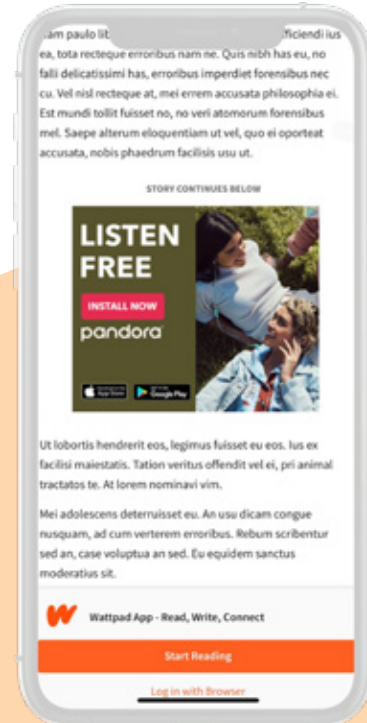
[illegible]am paulo lit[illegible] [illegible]fficiendi ius ea, tota recteque erroribus nam ne. Quis nibh has eu, no falli delicatissimi has, erroribus imperdiet forensibus nec cu. Vel nisl recteque at, mei errem accusata philosophia ei. Est mundi tollit fuisset no, no veri atomorum forensibus mel. Saepe alterum eloquentiam ut vel, quo ei oporteat accusata, nobis phaedrum facilisis usu ut.

STORY CONTINUES BELOW

LISTEN FREE

INSTALL NOW

pandora

App Store

Google Play

Ut lobortis hendrerit eos, legimus fuisset eu eos. Ius ex facilisi maiestatis. Tation veritus offendit vel ei, pri animal tractatos te. At lorem nominavi vim.

Mei adolescens deterruisset eu. An usu dicam congue nusquam, ad cum verterem erroribus. Rebum scribentur sed an, case voluptua an sed. Eu equidem sanctus moderatius sit.

Wattpad App - Read, Write, Connect

Start Reading

Log in with Browser